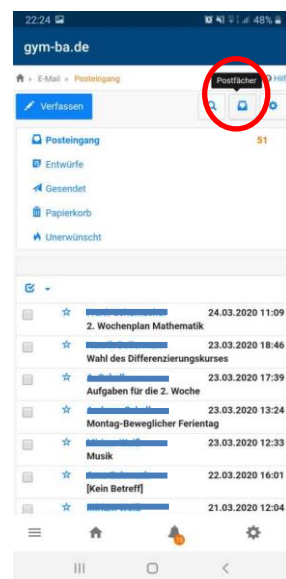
22:24
48%

gym-ba.de

E-Mail » Posteingang

Postfächer

Hilf

Verfassen

Posteingang 51

Entwürfe

Gesendet

Papierkorb

Unerwünscht

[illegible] 24.03.2020 11:09
2. Wochenplan Mathematik

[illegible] 23.03.2020 18:46
Wahl des Differenzierungskurses

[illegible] 23.03.2020 17:39
Aufgaben für die 2. Woche

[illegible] 23.03.2020 13:24
Montag-Beweglicher Ferientag

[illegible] 23.03.2020 12:33
Musik

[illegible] 22.03.2020 16:01
[Kein Betreff]

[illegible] 21.03.2020 12:04